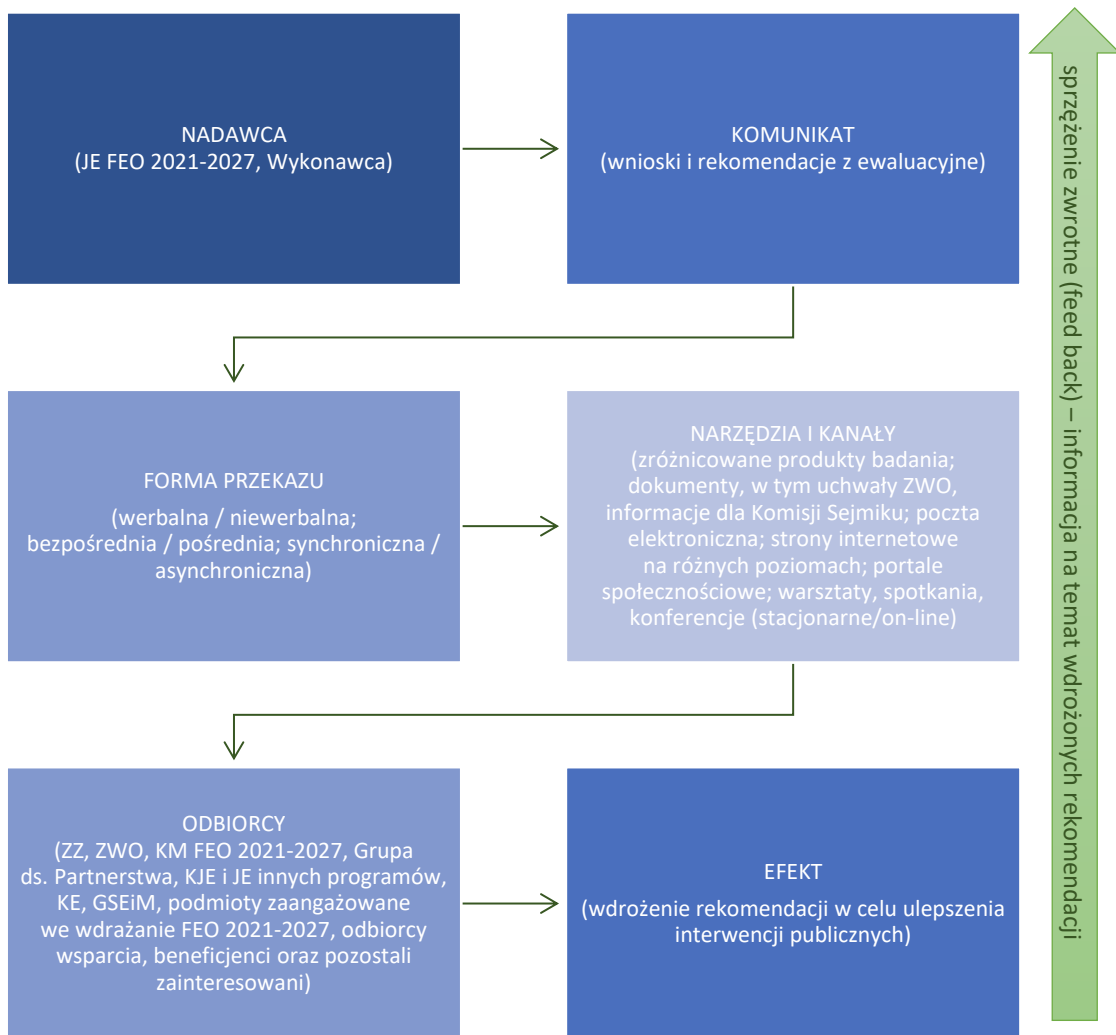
NADAWCA
(JE FEO 2021-2027, Wykonawca)

KOMUNIKAT
(wnioski i rekomendacje z ewaluacyjne)

FORMA PRZEKAZU
(werbalna / niewerbalna; bezpośrednia / pośrednia; synchroniczna / asynchroniczna)

NARZĘDZIA I KANAŁY
(zróżnicowane produkty badania; dokumenty, w tym uchwały ZWO, informacje dla Komisji Sejmiku; poczta elektroniczna; strony internetowe na różnych poziomach; portale społecznościowe; warsztaty, spotkania, konferencje (stacjonarne/on-line)

ODBIORCY
(ZZ, ZWO, KM FEO 2021-2027, Grupa ds. Partnerstwa, KJE i JE innych programów, KE, GSEiM, podmioty zaangażowane we wdrażanie FEO 2021-2027, odbiorcy wsparcia, beneficjenci oraz pozostali zainteresowani)

EFEKT
(wdrożenie rekomendacji w celu ulepszenia interwencji publicznych)

sprzężenie zwrotne (feed back) – informacja na temat wdrożonych rekomendacji